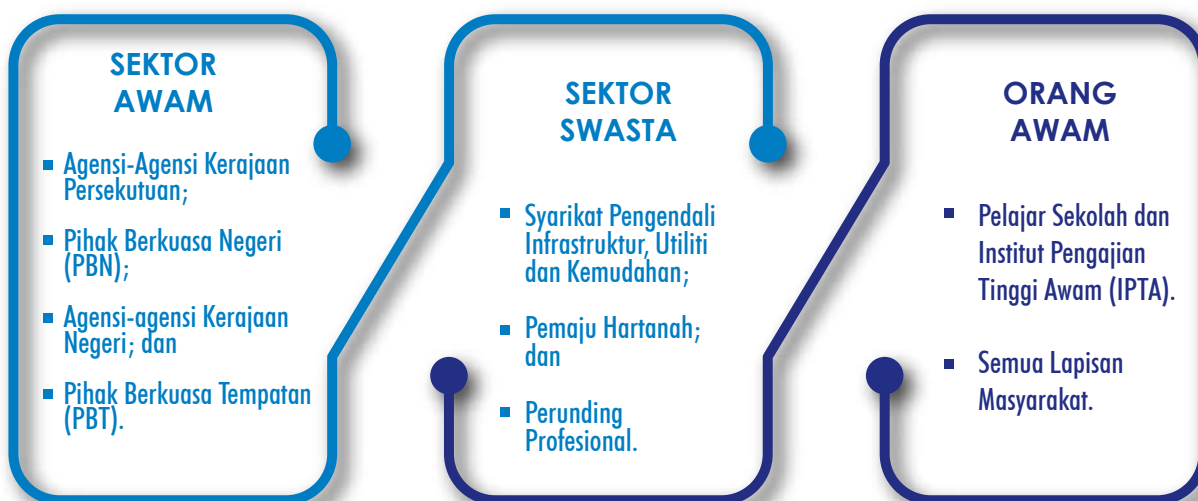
SEKTOR AWAM

- Agensi-Agensi Kerajaan Persekutuan;
- Pihak Berkuasa Negeri (PBN);
- Agensi-agensi Kerajaan Negeri; dan
- Pihak Berkuasa Tempatan (PBT).

SEKTOR SWASTA

- Syarikat Pengendali Infrastruktur, Utiliti dan Kemudahan;
- Pemaju Hartanah; dan
- Perunding Profesional.

ORANG AWAM

- Pelajar Sekolah dan Institut Pengajian Tinggi Awam (IPTA).
- Semua Lapisan Masyarakat.